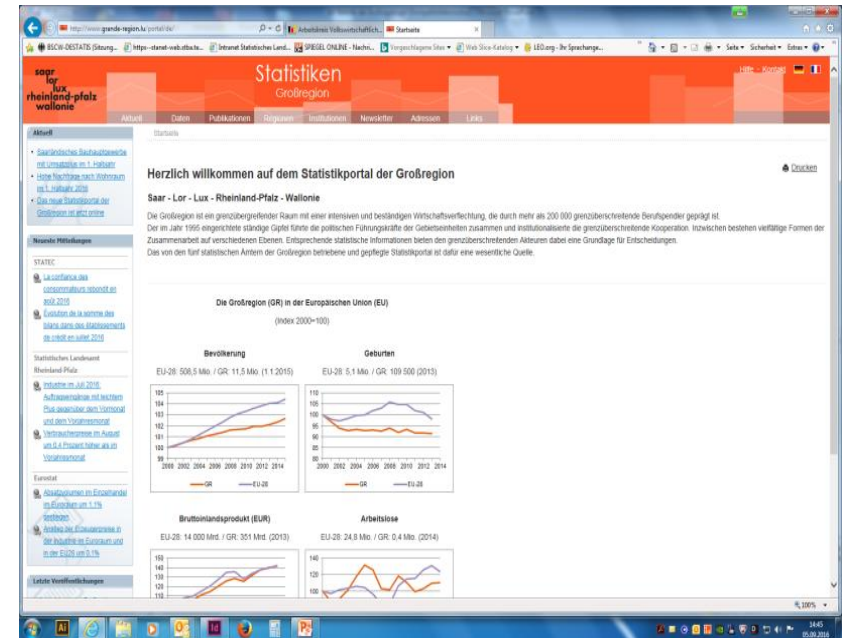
http://www.grande-region.lu/portal/de/

Arbeitskreis Volkswirtschaftlich...

Startseite

BSCW-DESTATIS (Sitzung... https-stanet-web.stba.ls... Intranet Statistisches Land... SPIEGEL ONLINE - Nachri... Vorgeschlagene Sites Web Slice-Katalog LEO.org - Ihr Sprachange...

Seite Sicherheit Extras

saar lor lux rheinland-pfalz wallonie

Statistiken

Großregion

Hilfe Kontakt

Aktuell Daten Publikationen Regionen Institutionen Newsletter Adressen Links

Aktuell

Saarländisches Bauhauptgewerbe mit Umsatzplus im 1. Halbjahr

Hohe Nachfrage nach Wohnraum im 1. Halbjahr 2016

Das neue Statistikportal der Großregion ist jetzt online

Neueste Mitteilungen

STATEC

La confiance des consommateurs rebondit en août 2016

Évolution de la somme des bilans dans des établissements de crédit en juillet 2016

Statistisches Landesamt Rheinland-Pfalz

Industrie im Juli 2016: Auftragseingänge mit leichtem Plus gegenüber dem Vormonat und dem Vorjahresmonat

Verbraucherpreise im August um 0,4 Prozent höher als im Vorjahresmonat

Eurostat

Absatzvolumen im Einzelhandel im Euroraum um 1,1% gestiegen

Anstieg der Erzeugerpreise in der Industrie im Euroraum und in der EU28 um 0,1%

Letzte Veröffentlichungen

Startseite

Herzlich willkommen auf dem Statistikportal der Großregion

Drucken

Saar - Lor - Lux - Rheinland-Pfalz - Wallonie

Die Großregion ist ein grenzübergreifender Raum mit einer intensiven und beständigen Wirtschaftsverflechtung, die durch mehr als 200 000 grenzüberschreitende Berufspendler geprägt ist.
Der im Jahr 1995 eingerichtete ständige Gipfel führte die politischen Führungskräfte der Gebietseinheiten zusammen und institutionalisierte die grenzüberschreitende Kooperation. Inzwischen bestehen vielfältige Formen der Zusammenarbeit auf verschiedenen Ebenen. Entsprechende statistische Informationen bieten den grenzüberschreitenden Akteuren eine Grundlage für Entscheidungen.
Das von den fünf statistischen Ämtern der Großregion betriebene und gepflegte Statistikportal ist dafür eine wesentliche Quelle.

Die Großregion (GR) in der Europäischen Union (EU)

(Index 2000=100)

Bevölkerung

EU-28: 508,5 Mio. / GR: 11,5 Mio. (1.1.2015)

105 104 103 102 101 100 99

2000 2002 2004 2006 2008 2010 2012 2014

GR EU-28

Geburten

EU-28: 5,1 Mio. / GR: 109 500 (2013)

110 105 100 95 90 85 80

2000 2002 2004 2006 2008 2010 2012 2014

GR EU-28

Bruttoinlandsprodukt (EUR)

EU-28: 14 000 Mrd. / GR: 351 Mrd. (2013)

160 150 140 130 120 110

Arbeitslose

EU-28: 24,8 Mio. / GR: 0,4 Mio. (2014)

140 120 100

100%

14:45
05.09.2016